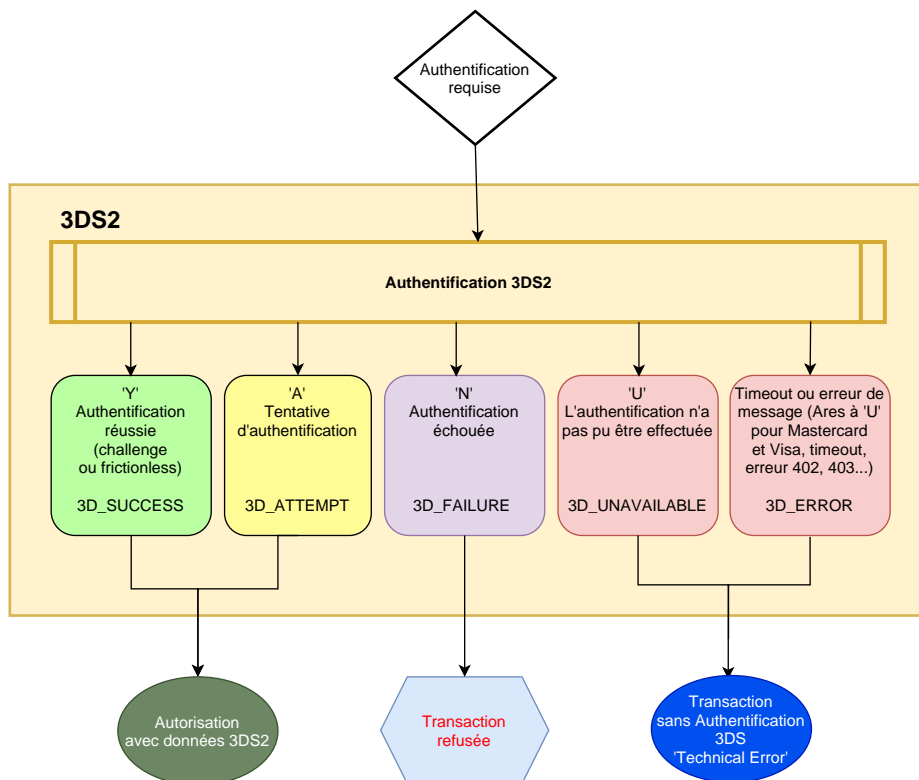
Authentification requise

3DS2

Authentification 3DS2

'Y'
Authentification réussie (challenge ou frictionless)

3D_SUCCESS

'A'
Tentative d'authentification

3D_ATTEMPT

'N'
Authentification échouée

3D_FAILURE

'U'
L'authentification n'a pas pu être effectuée

3D_UNAVAILABLE

Timeout ou erreur de message (Ares à 'U' pour Mastercard et Visa, timeout, erreur 402, 403...)

3D_ERROR

Autorisation avec données 3DS2

Transaction refusée

Transaction sans Authentification 3DS 'Technical Error'